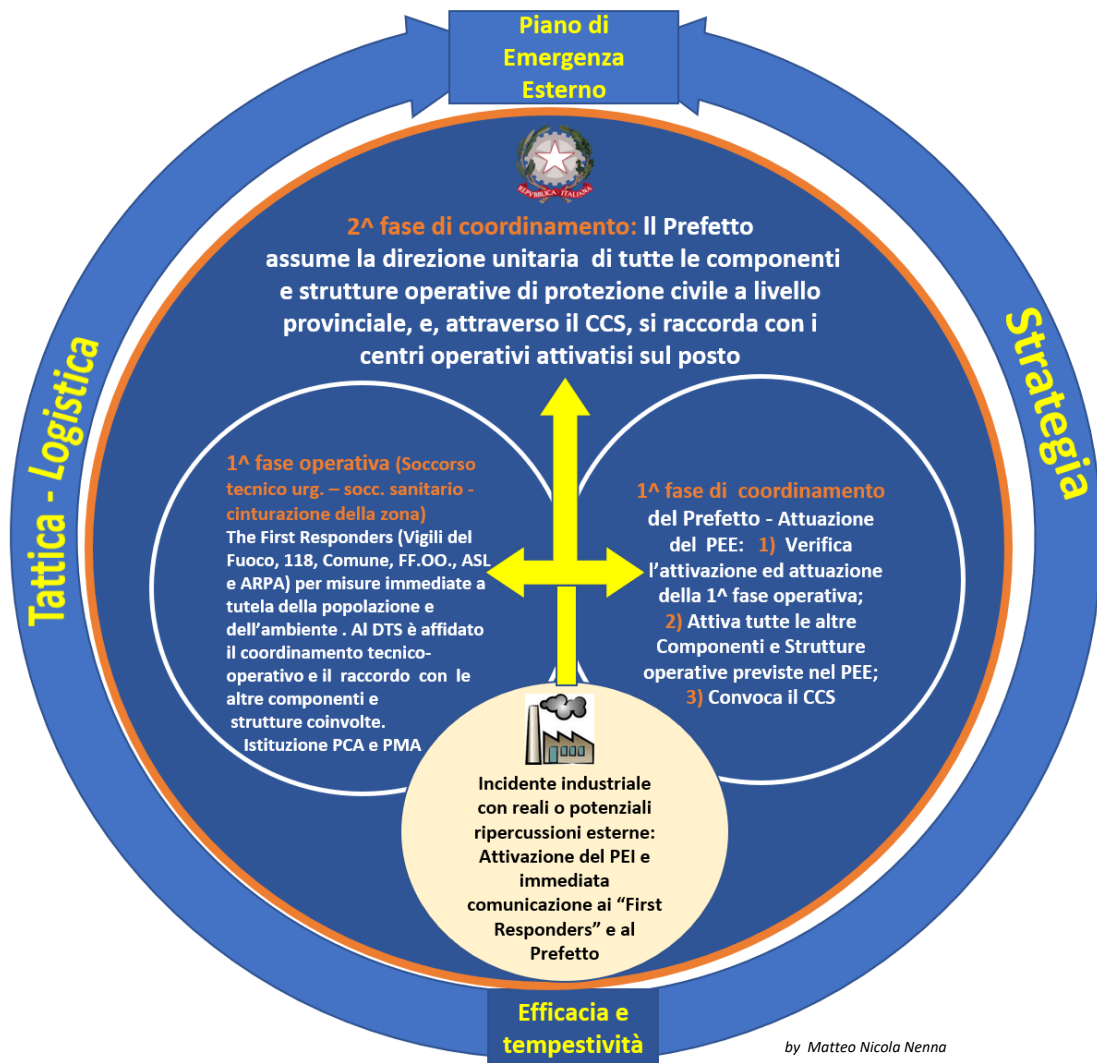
Piano di Emergenza Esterno

REPUBBLICA ITALIANA

2^ fase di coordinamento: Il Prefetto assume la direzione unitaria di tutte le componenti e strutture operative di protezione civile a livello provinciale, e, attraverso il CCS, si raccorda con i centri operativi attivatisi sul posto

Tattica - Logistica

Strategia

1^ fase operativa (Soccorso tecnico urg. – socc. sanitario - cinturazione della zona) The First Responders (Vigili del Fuoco, 118, Comune, FF.OO., ASL e ARPA) per misure immediate a tutela della popolazione e dell'ambiente . Al DTS è affidato il coordinamento tecnico-operativo e il raccordo con le altre componenti e strutture coinvolte. Istituzione PCA e PMA

1^ fase di coordinamento del Prefetto - Attuazione del PEE: 1) Verifica l'attivazione ed attuazione della 1^ fase operativa; 2) Attiva tutte le altre Componenti e Strutture operative previste nel PEE; 3) Convoca il CCS

Incidente industriale con reali o potenziali ripercussioni esterne: Attivazione del PEI e immediata comunicazione ai "First Responders" e al Prefetto

Efficacia e tempestività

by Matteo Nicola Nenna